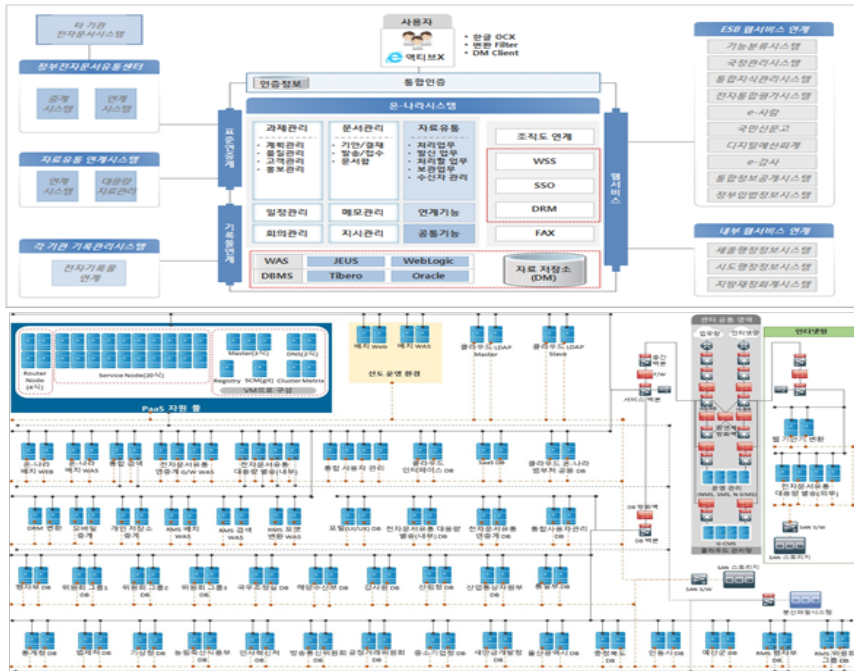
타 기관 전자문서시스템

정부전자문서유통센터

중계 시스템

연계 시스템

자료유통 연계시스템

연계 시스템

대용량 자료관리

각 기관 기록관리시스템

전자기록물 연계

표준연계

기록물연계

사용자

액티브X

• 한글 OCX
• 변환 Filter
• DM Client

인증정보

통합인증

온-나라시스템

과제관리

• 계획관리
• 활동관리
• 고객관리
• 홍보관리

문서관리

• 기안/결재
• 발송/접수
• 문서함

자료유통

• 처리업무
• 발신 업무
• 처리할 업무
• 보관업무
• 수신자 관리

조직도 연계

WSS

SSO

DRM

FAX

일정관리

메모관리

연계기능

회의관리

지시관리

공통기능

WAS

JEUS

WebLogic

DBMS

Tibero

Oracle

자료 저장소 (DM)

웹서비스

ESB 웹서비스 연계

기능분류시스템

국정관리시스템

통합지식관리시스템

전자통합평가시스템

e-사람

국민신문고

디지털예산회계

e-감사

통합정보공개시스템

정부입법정보시스템

내부 웹서비스 연계

새올행정정보시스템

시도행정정보시스템

지방재정회계시스템

Router Node (4식)

Service Node(20식)

Master(3식)

DNS(2식)

Registry

SCM(2식)

Cluster Metrix

VM으로 구성

PaaS 자원 풀

메시지 Web

메시지 WAS

클라우드 LDAP Master

클라우드 LDAP Slave

선도 운영 환경

센터 공동 영역

업무망

인터넷망

인터넷망

온-나라 메지 Web

온-나라 메지 WAS

통합 검색

전자문서유통 연계 G/W WAS

전자문서유통 대용량 볼륨(내부)

통합 사용자 관리

클라우드 인터페이스 DB

SaaS DB

클라우드 온-나라 정부처 공통 DB

웹 기안기 변환

전자문서유통 대용량 볼륨(외부)

ODM 변환

모바일 중계

개인 저장소 중계

RMS 메지 WAS

RMS 검색 WAS

RMS 포맷 변환 WAS

포털(UI/UX) DB

전자문서유통 대용량 볼륨(내부) DB

전자문서유통 연동계 DB

통합사용자관리 DB

DB 망분류

DB 백본

운영 관리 (NMS, SMS, N-SMS)

G-CMS

클라우드 관리망

SAN S/W

SAN 스토리지

SAN 스토리지

SAN S/W

분산파일시스템

행정부 DB

위원회 그룹1 DB

위원회 그룹2 DB

위원회 그룹3 DB

국무조정실 DB

해양수산부 DB

감사원 DB

산림청 DB

산업통상자원부 DB

통계청 DB

법제처 DB

기상청 DB

농림축산식품부 DB

인사혁신처 DB

방송통신위원회 DB

공정거래위원회 DB

중소기업청 DB

새만금개발청 DB

실종관세청 DB

충청북도 DB

인증시스템 DB

예산군 DB

RMS 행자부 DB

RMS 위원회 그룹 DB

중간 백본

F/W

서비스백본